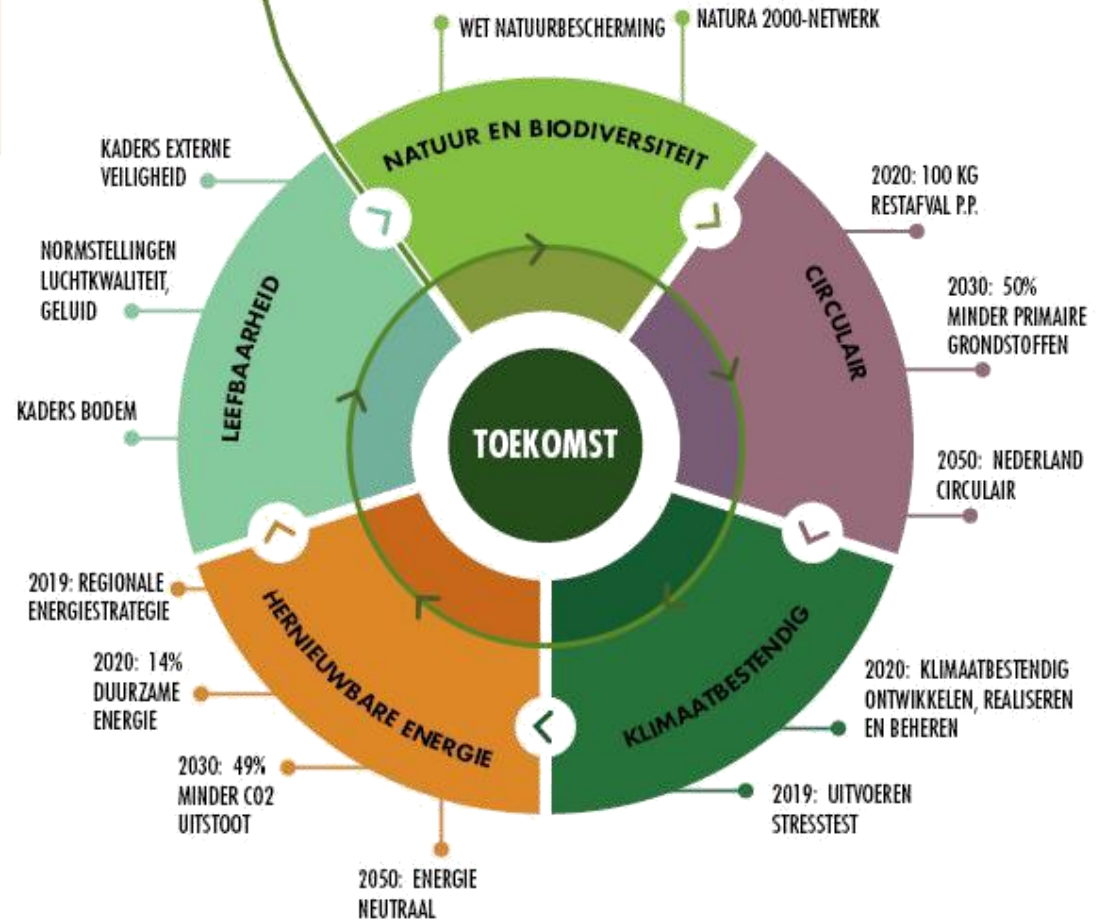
WET NATUURBESCHERMING

NATURA 2000-NETWERK

NATUUR EN BIODIVERSITEIT

KADERS EXTERNE VEILIGHEID

2020: 100 KG RESTAFVAL P.P.

NORMSTELLINGEN LUCHTKWALITEIT, GELUID

CIRCULAIR

2030: 50% MINDER PRIMAIRE GRONDSTOFFEN

LEEFBAARHEID

KADERS BODEM

TOEKOMST

2050: NEDERLAND CIRCULAIR

2019: REGIONALE ENERGIESTRATEGIE

HERNIEUWBARE ENERGIE

KLIMAATBESTENDIG

2020: 14% DUURZAME ENERGIE

2020: KLIMAATBESTENDIG ONTWIKKELEN, REALISEREN EN BEHEREN

2030: 49% MINDER CO2 UITSTOOT

2019: UITVOEREN STRESSTEST

2050: ENERGIE NEUTRAAL